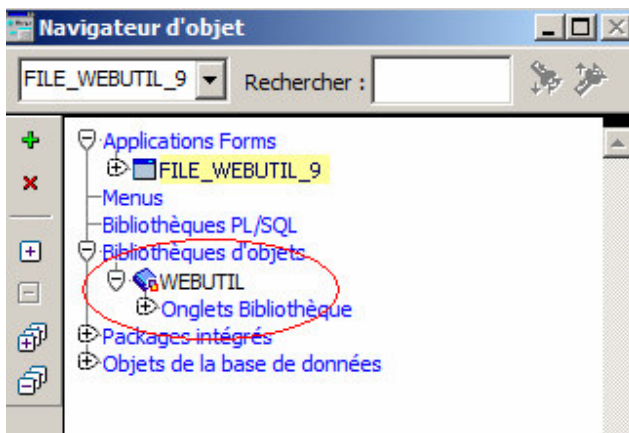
Navigateur d'objet

FILE_WEBUTIL_9

Rechercher :

Applications Forms
FILE_WEBUTIL_9
Menus
Bibliothèques PL/SQL
Bibliothèques d'objets
WEBUTIL
Onglets Bibliothèque
Packages intégrés
Objets de la base de données